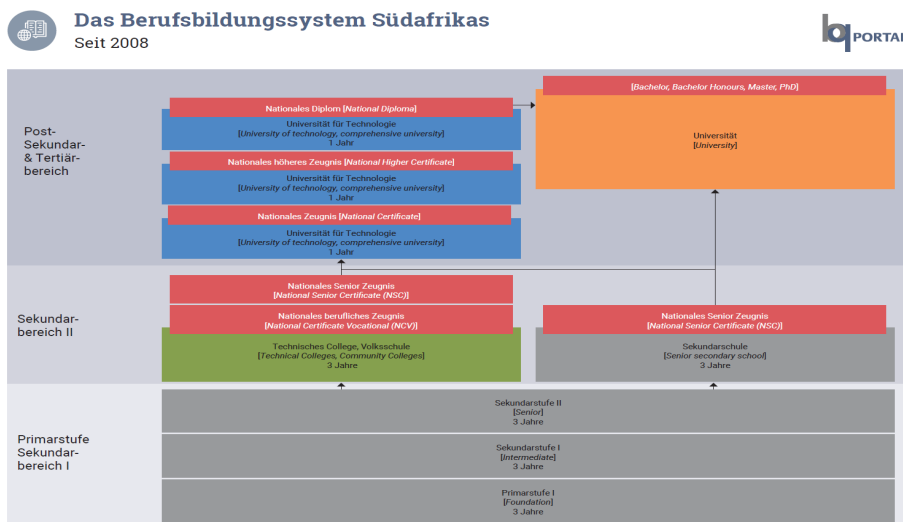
Das Berufsbildungssystem Südafrikas
Seit 2008

bq PORTAL

Post-Sekundar- & Tertiärbereich

Nationales Diplom [National Diploma]
Universität für Technologie
[University of technology, comprehensive university]
1 Jahr

Nationales höheres Zeugnis [National Higher Certificate]
Universität für Technologie
[University of technology, comprehensive university]
1 Jahr

Nationales Zeugnis [National Certificate]
Universität für Technologie
[University of technology, comprehensive university]
1 Jahr

[Bachelor, Bachelor Honours, Master, PhD]
Universität
[University]

Sekundarbereich II

Nationales Senior Zeugnis
[National Senior Certificate (NSC)]
Nationales berufliches Zeugnis
[National Certificate Vocational (NCV)]
Technisches College, Volksschule
[Technical Colleges, Community Colleges]
3 Jahre

Nationales Senior Zeugnis
[National Senior Certificate (NSC)]
Sekundarschule
[Senior secondary school]
3 Jahre

Primarstufe Sekundarbereich I

Sekundarstufe II
[Senior]
3 Jahre

Sekundarstufe I
[Intermediate]
3 Jahre

Primarstufe I
[Foundation]
3 Jahre